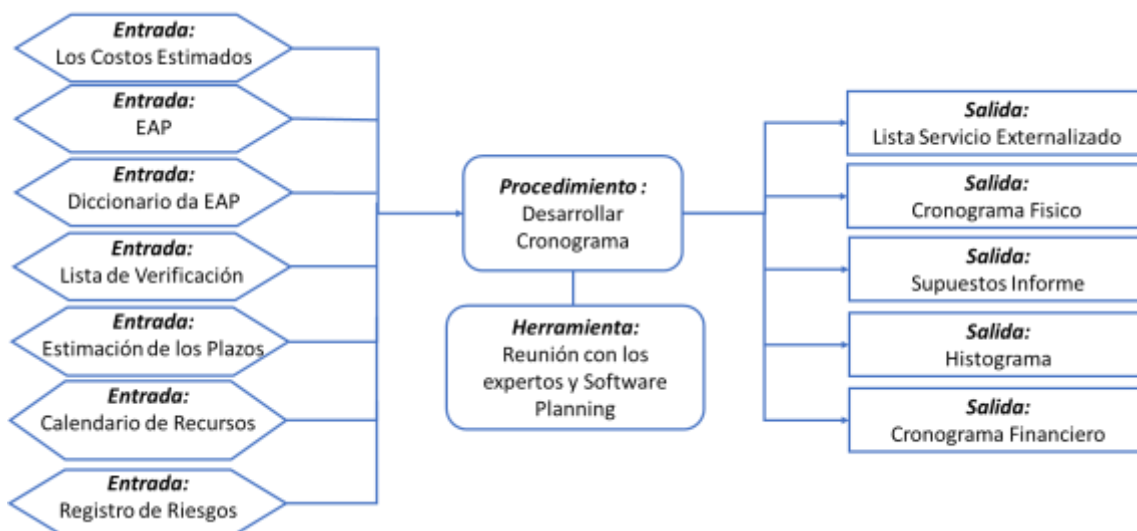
Entrada:
Los Costos Estimados

Entrada:
EAP

Entrada:
Diccionario da EAP

Entrada:
Lista de Verificación

Entrada:
Estimación de los Plazos

Entrada:
Calendario de Recursos

Entrada:
Registro de Riesgos

Procedimiento :
Desarrollar Cronograma

Herramienta:
Reunión con los expertos y Software Planning

Salida:
Lista Servicio Externalizado

Salida:
Cronograma Fisico

Salida:
Supuestos Informe

Salida:
Histograma

Salida:
Cronograma Financiero